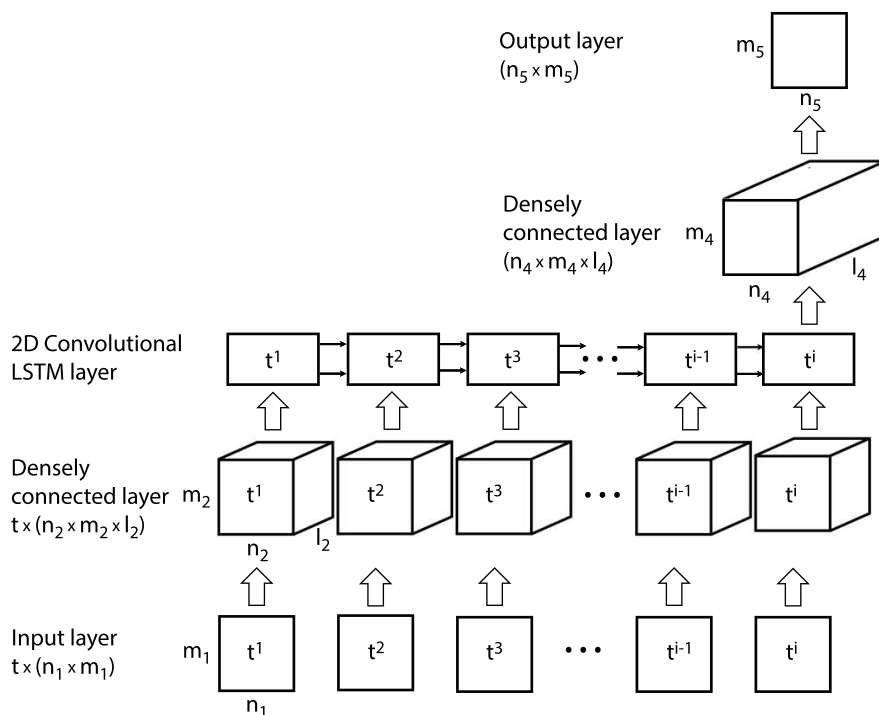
Output layer
$(n_5 \times m_5)$

$m_5$

$n_5$

Densely connected layer
$(n_4 \times m_4 \times l_4)$

$m_4$

$n_4$

$l_4$

2D Convolutional LSTM layer

$t^1$ $t^2$ $t^3$ • • • $t^{i-1}$ $t^i$

Densely connected layer
$t \times (n_2 \times m_2 \times l_2)$

$m_2$

$t^1$ $t^2$ $t^3$ • • • $t^{i-1}$ $t^i$

$n_2$

$l_2$

Input layer
$t \times (n_1 \times m_1)$

$m_1$

$t^1$ $t^2$ $t^3$ • • • $t^{i-1}$ $t^i$

$n_1$